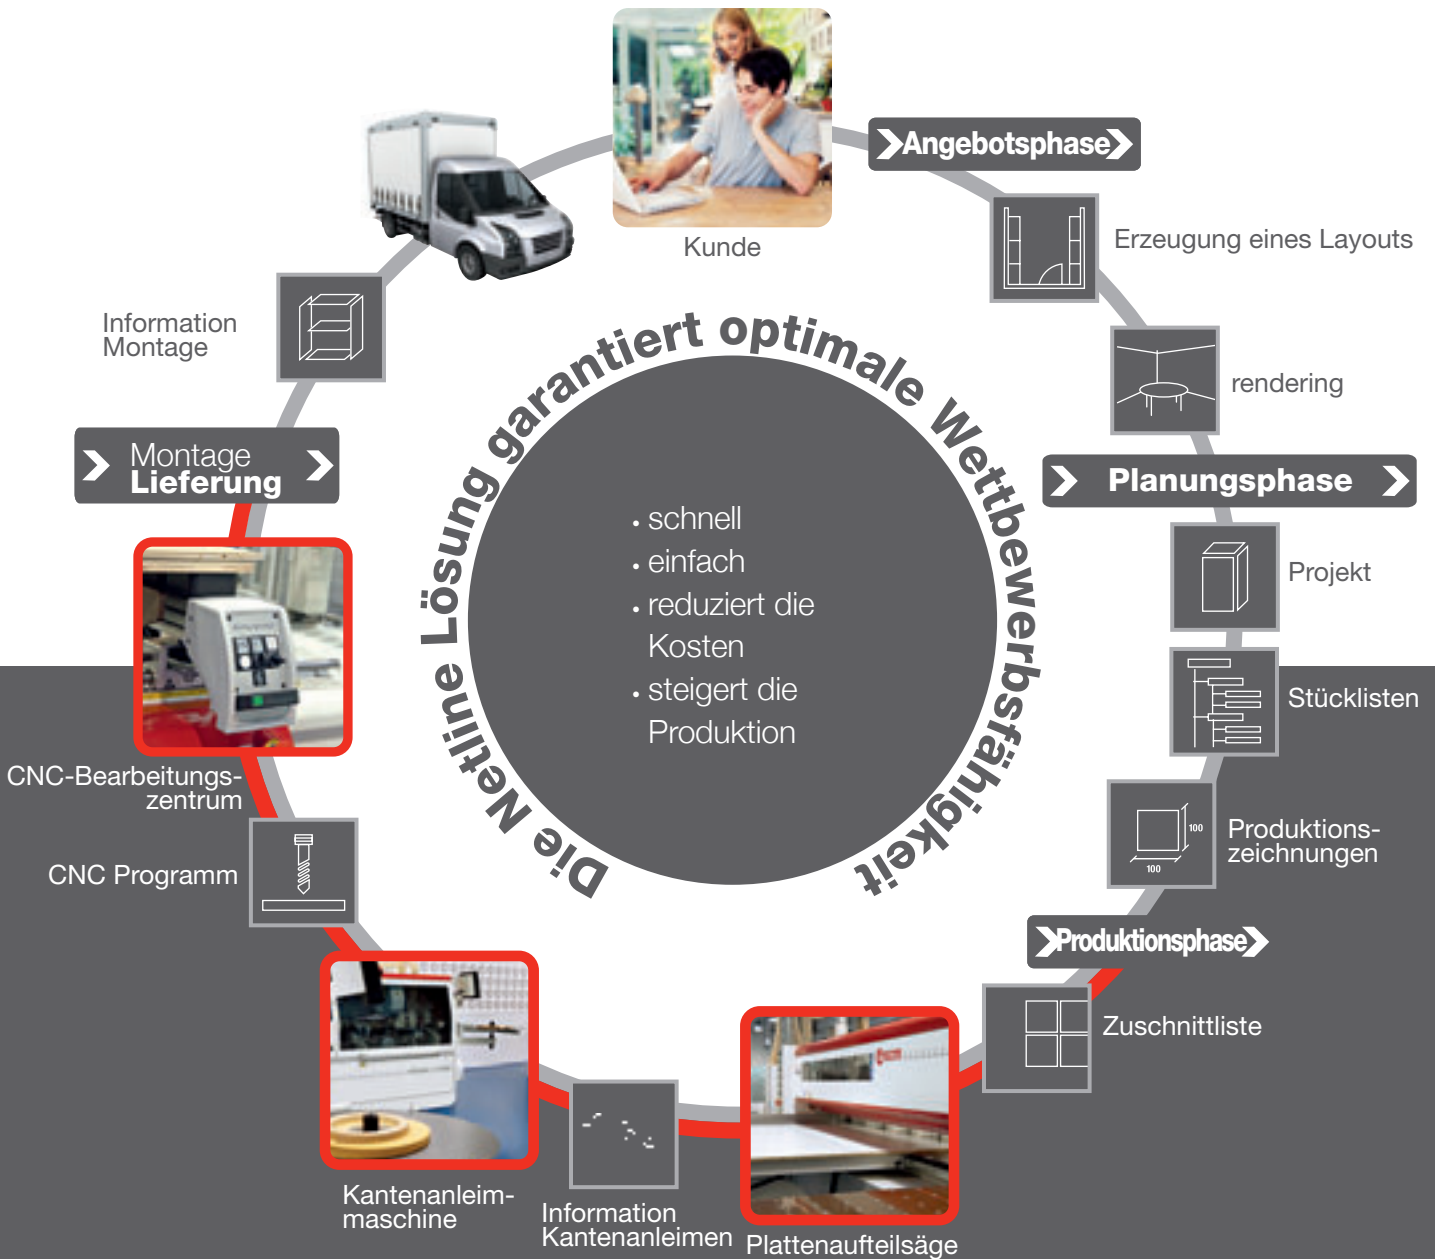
Kunde

Angebotsphase

Erzeugung eines Layouts

rendering

Planungsphase

Projekt

Stücklisten

Produktionszeichnungen

Produktionsphase

Zuschnittliste

Plattenaufteilsäge

Information Kantenanleimen

Kantenanleimmaschine

CNC Programm

CNC-Bearbeitungszentrum

Montage Lieferung

Information Montage

Die Netline Lösung garantiert optimale Wettbewerbsfähigkeit

• schnell
• einfach
• reduziert die Kosten
• steigert die Produktion

100

100